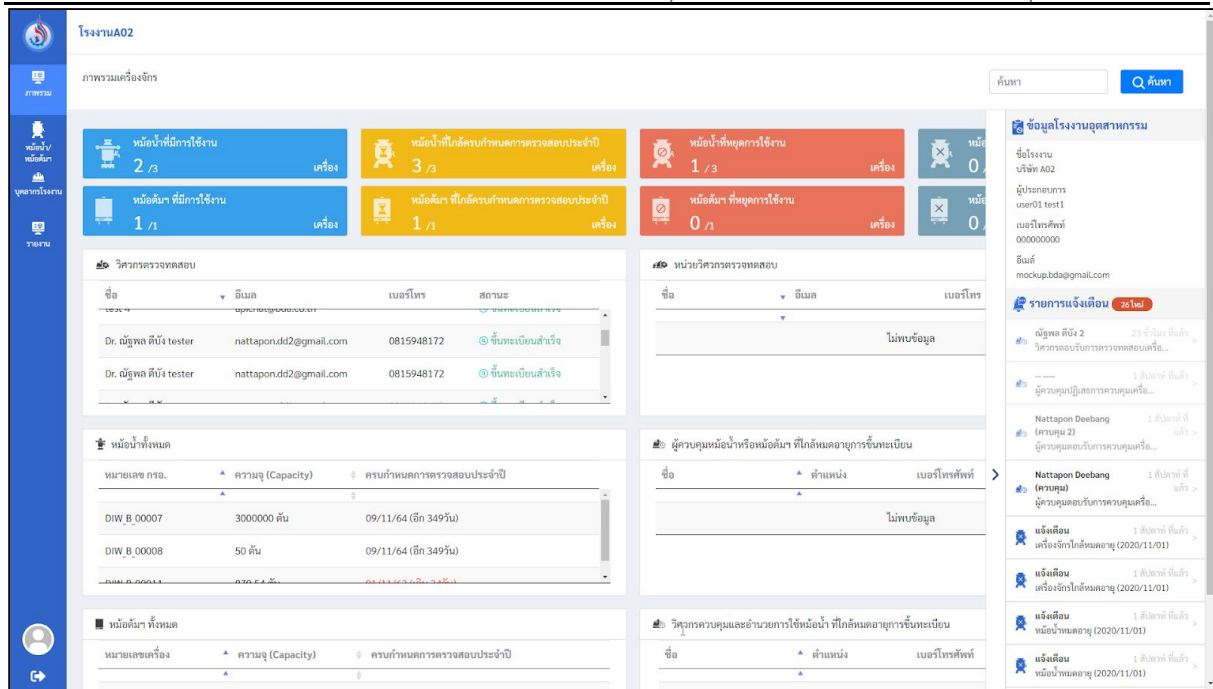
โรงงานA02

ภาพรวม
หม้อน้ำ/หม้อต้ม
บุคลากรโรงงาน
รายงาน

ภาพรวมเครื่องจักร

ค้นหา
ค้นหา

หม้อน้ำที่มีการใช้งาน
2 /3 เครื่อง

หม้อน้ำที่ใกล้ครบกำหนดการตรวจสอบประจำปี
3 /3 เครื่อง

หม้อน้ำที่หยุดการใช้งาน
1 /3 เครื่อง

หม้อ
0

หม้อต้มฯ ที่มีการใช้งาน
1 /1 เครื่อง

หม้อต้มฯ ที่ใกล้ครบกำหนดการตรวจสอบประจำปี
1 /1 เครื่อง

หม้อต้มฯ ที่หยุดการใช้งาน
0 /1 เครื่อง

หม้อ
0

วิศวกรตรวจทดสอบ

| ชื่อ | อีเมล | เบอร์โทร | สถานะ |
|---|---|---|---|
| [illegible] | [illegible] | | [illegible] |
| Dr. ณัฐพล ดีบัง tester | nattapon.dd2@gmail.com | 0815948172 | ขึ้นทะเบียนสำเร็จ |
| Dr. ณัฐพล ดีบัง tester | nattapon.dd2@gmail.com | 0815948172 | ขึ้นทะเบียนสำเร็จ |

หน่วยวิศวกรตรวจทดสอบ

| ชื่อ | อีเมล | เบอร์โทร |
|---|---|---|
| ไม่พบข้อมูล | | |

หม้อน้ำทั้งหมด

| หมายเลข กรอ. | ความจุ (Capacity) | ครบกำหนดการตรวจสอบประจำปี |
|---|---|---|
| DIW_B_00007 | 3000000 ตัน | 09/11/64 (อีก 349วัน) |
| DIW_B_00008 | 50 ตัน | 09/11/64 (อีก 349วัน) |
| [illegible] | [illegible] | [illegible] |

ผู้ควบคุมหม้อน้ำหรือหม้อต้มฯ ที่ใกล้หมดอายุการขึ้นทะเบียน

| ชื่อ | ตำแหน่ง | เบอร์โทรศัพท์ |
|---|---|---|
| ไม่พบข้อมูล | | |

หม้อต้มฯ ทั้งหมด

| หมายเลขเครื่อง | ความจุ (Capacity) | ครบกำหนดการตรวจสอบประจำปี |
|---|---|---|

วิศวกรควบคุมและอำนวยการใช้หม้อน้ำ ที่ใกล้หมดอายุการขึ้นทะเบียน

| ชื่อ | ตำแหน่ง | เบอร์โทรศัพท์ |
|---|---|---|

ข้อมูลโรงงานอุตสาหกรรม
ชื่อโรงงาน
บริษัท A02
ผู้ประกอบการ
user01 test1
เบอร์โทรศัพท์
000000000
อีเมล์
mockup.bda@gmail.com

รายการแจ้งเตือน 26ใหม่

ณัฐพล ดีบัง 2 23 ชั่วโมง ที่แล้ว
วิศวกรตอบรับการตรวจทดสอบเครื่อ...

-- ---- 1 สัปดาห์ ที่แล้ว
ผู้ควบคุมปฏิเสธการควบคุมเครื่อ...

Nattapon Deebang 1 สัปดาห์ ที่แล้ว
(ควบคุม 2)
ผู้ควบคุมตอบรับการควบคุมเครื่...

Nattapon Deebang 1 สัปดาห์ ที่แล้ว
(ควบคุม)
ผู้ควบคุมตอบรับการควบคุมเครื่อ...

แจ้งเตือน 1 สัปดาห์ ที่แล้ว
เครื่องจักรใกล้หมดอายุ (2020/11/01)

แจ้งเตือน 1 สัปดาห์ ที่แล้ว
เครื่องจักรใกล้หมดอายุ (2020/11/01)

แจ้งเตือน 1 สัปดาห์ ที่แล้ว
หม้อน้ำหมดอายุ (2020/11/01)

แจ้งเตือน 1 สัปดาห์ ที่แล้ว
หม้อน้ำหมดอายุ (2020/11/01)